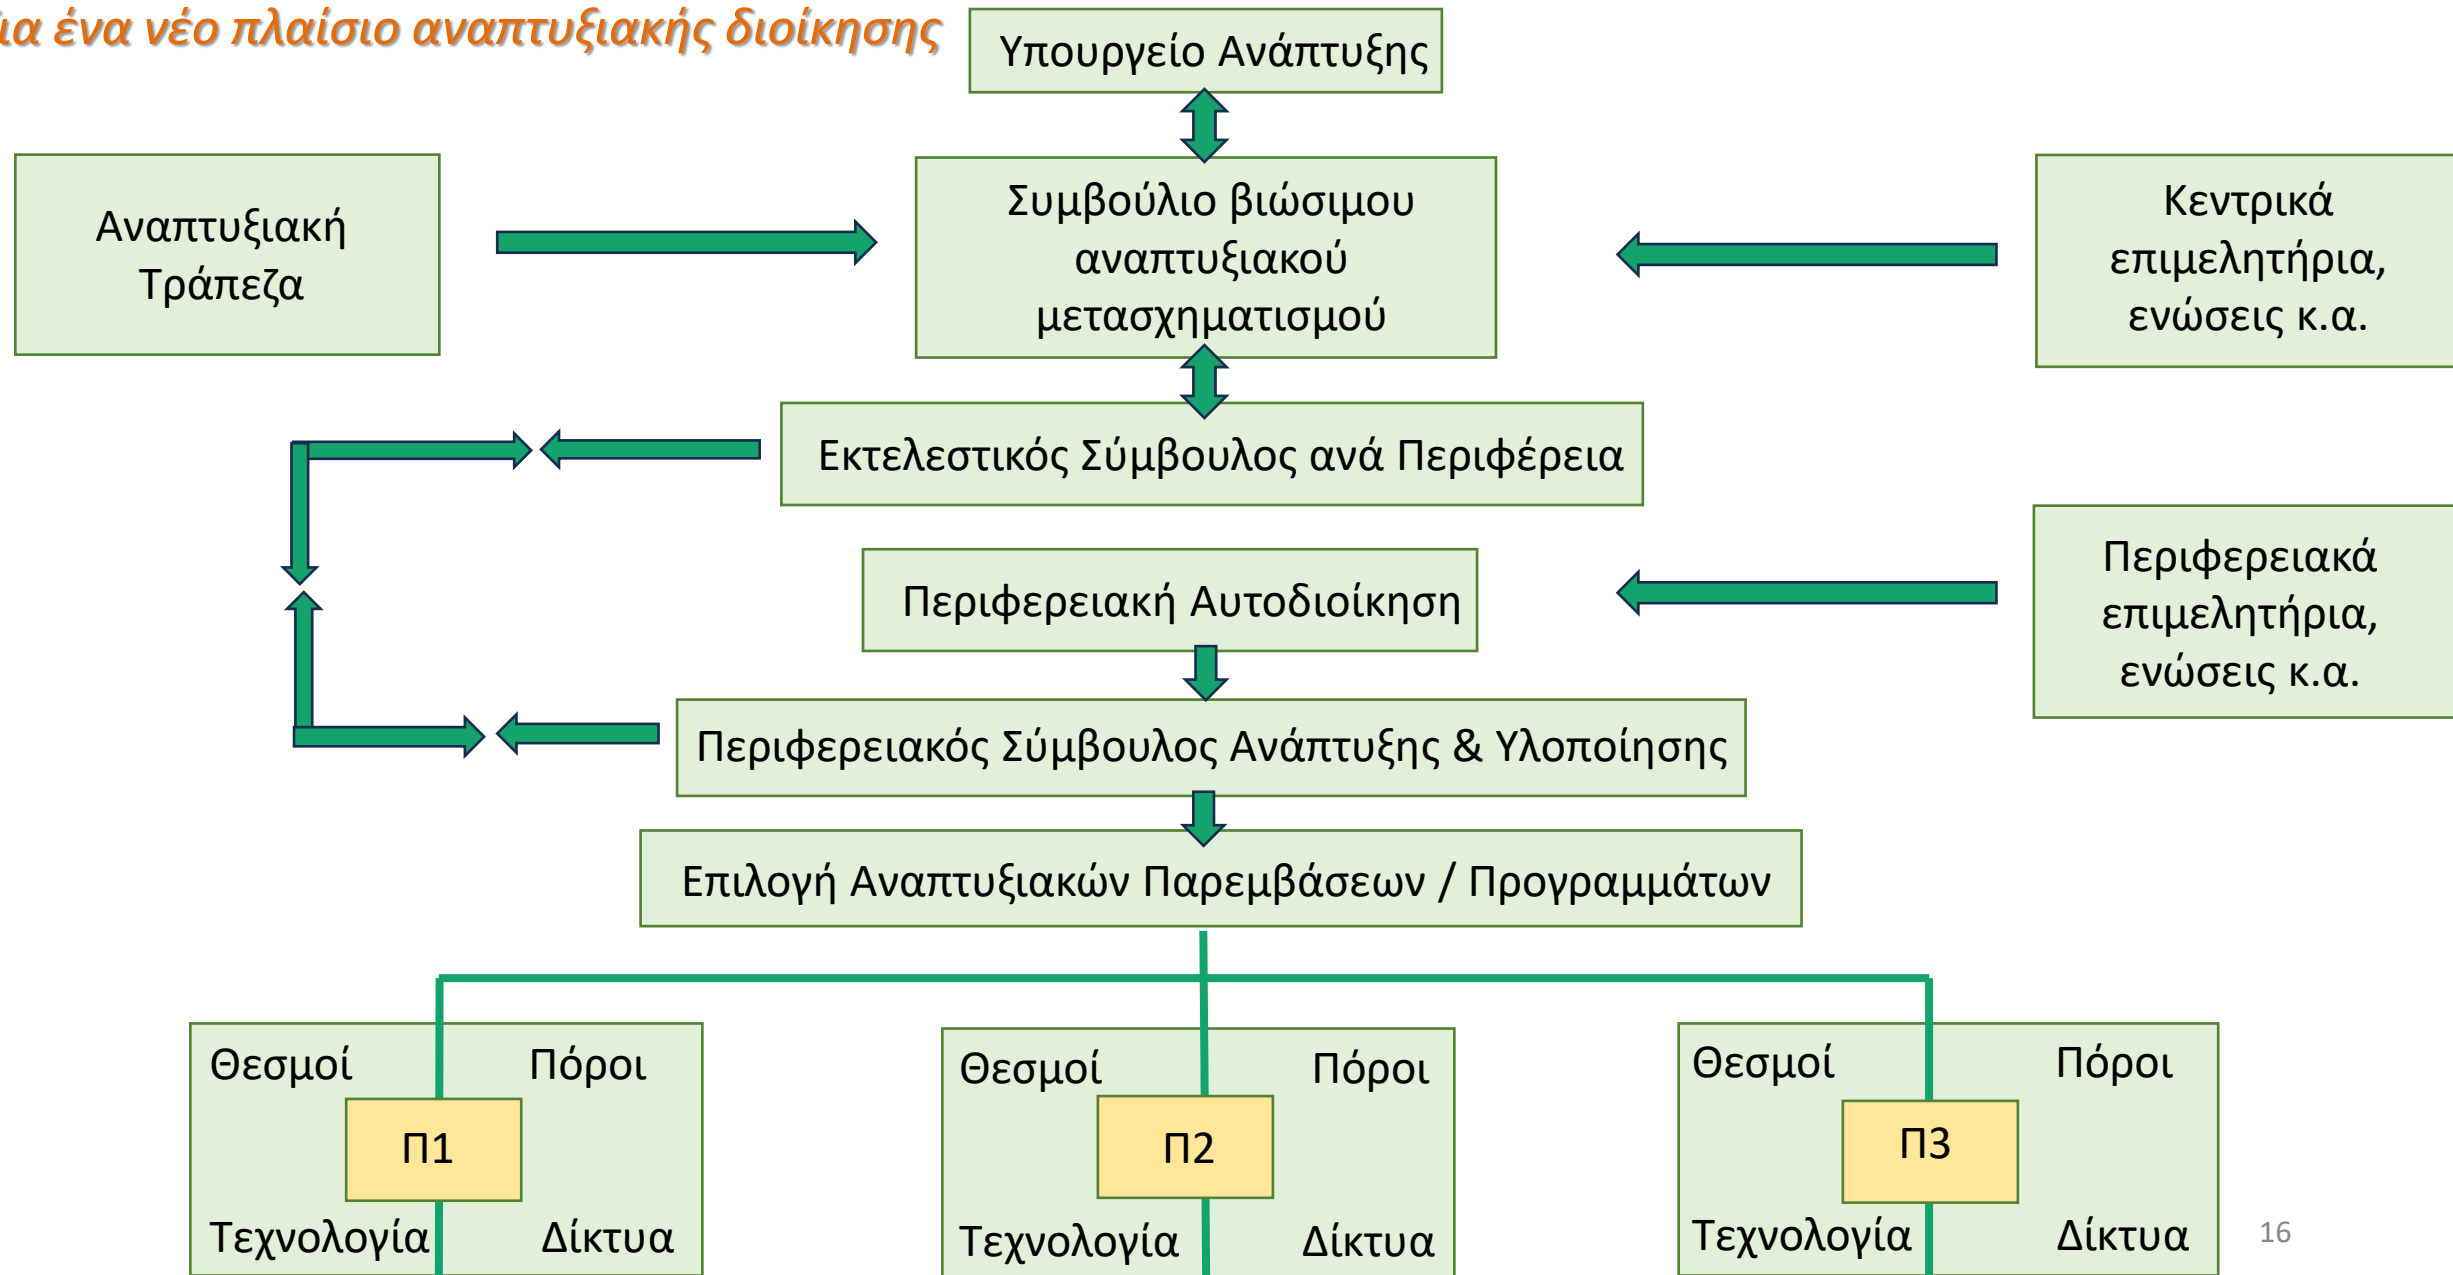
ια ένα νέο πλαίσιο αναπτυξιακής διοίκησης

Υπουργείο Ανάπτυξης

Αναπτυξιακή Τράπεζα

Συμβούλιο βιώσιμου αναπτυξιακού μετασχηματισμού

Κεντρικά επιμελητήρια, ενώσεις κ.α.

Εκτελεστικός Σύμβουλος ανά Περιφέρεια

Περιφερειακή Αυτοδιοίκηση

Περιφερειακά επιμελητήρια, ενώσεις κ.α.

Περιφερειακός Σύμβουλος Ανάπτυξης & Υλοποίησης

Επιλογή Αναπτυξιακών Παρεμβάσεων / Προγραμμάτων

Θεσμοί Πόροι
Π1
Τεχνολογία Δίκτυα

Θεσμοί Πόροι
Π2
Τεχνολογία Δίκτυα

Θεσμοί Πόροι
Π3
Τεχνολογία Δίκτυα

16